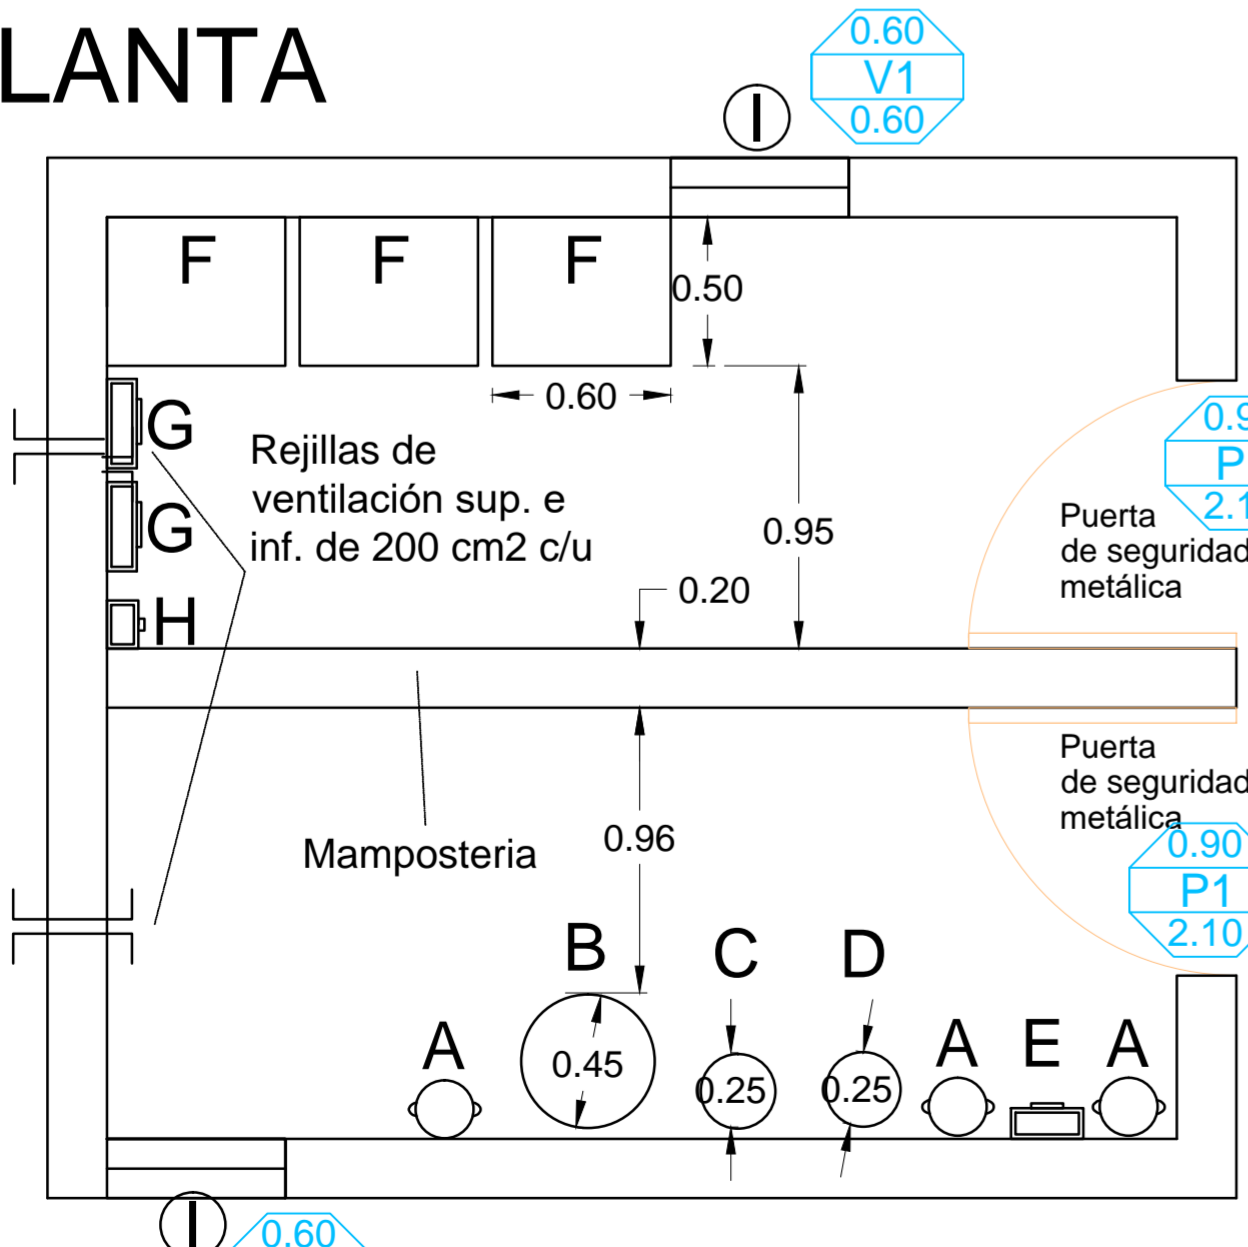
LANTA

0.60
V1
0.60

I

F F F

0.50

0.60

G
G
H

Rejillas de ventilación sup. e inf. de 200 cm2 c/u

0.95

0.20

0.9
P
2.1

Puerta de seguridad metálica

Puerta de seguridad metálica

0.90
P1
2.10

Mamposteria

0.96

B C D

A
0.45
0.25
0.25
A E A

I
0.60